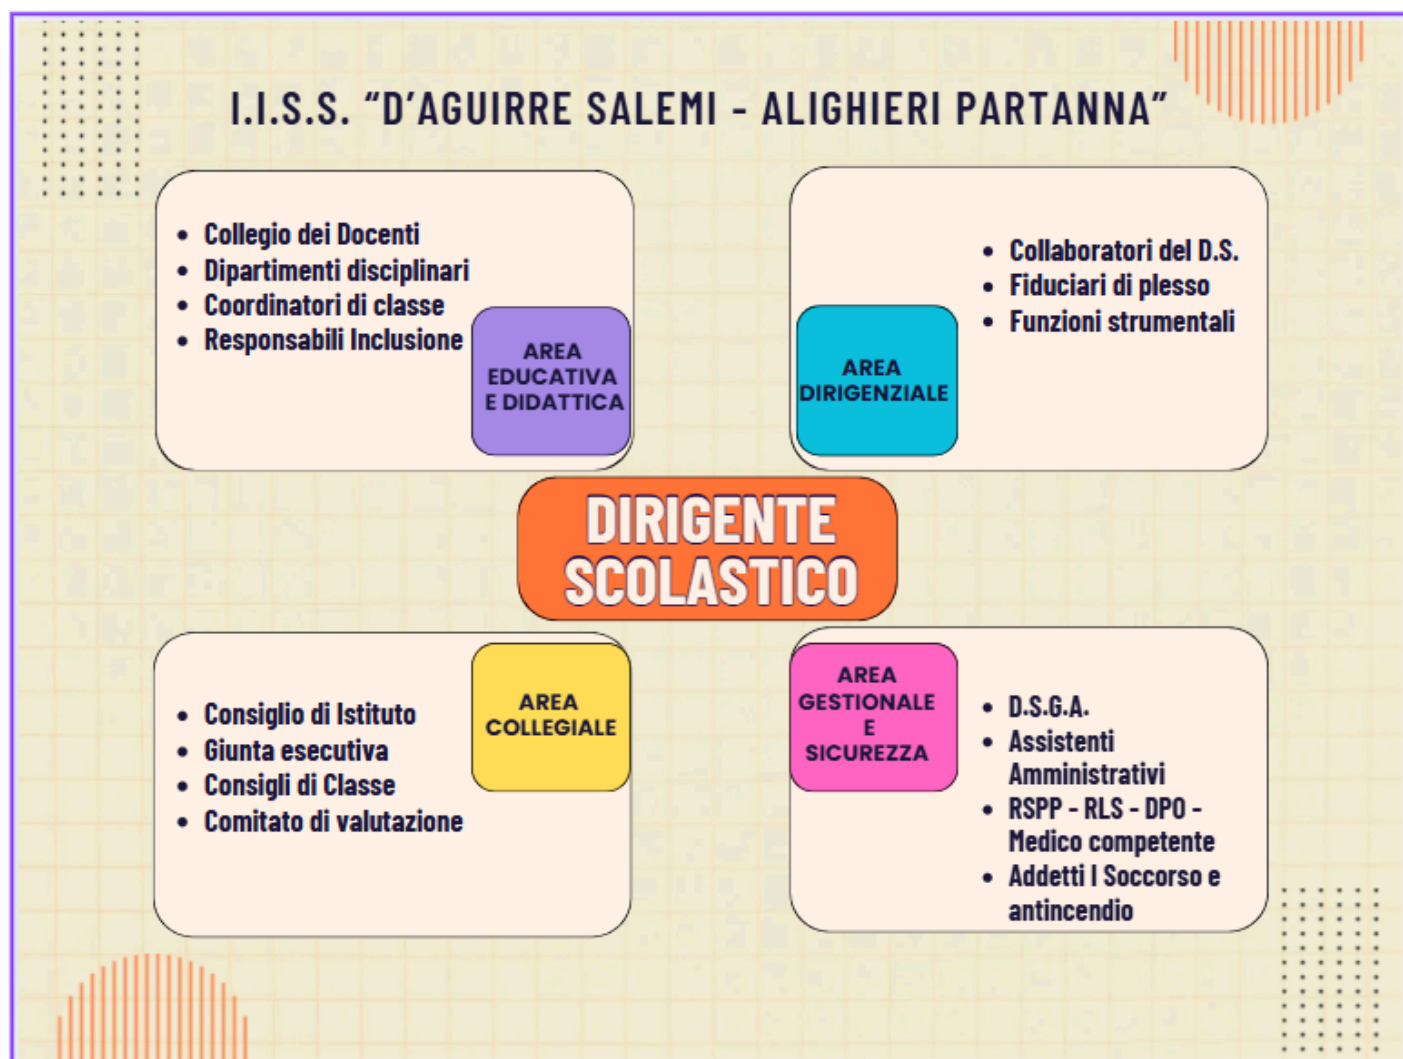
I.I.S.S. “D’AGUIRRE SALEMI - ALIGHIERI PARTANNA”

- Collegio dei Docenti
- Dipartimenti disciplinari
- Coordinatori di classe
- Responsabili Inclusione

AREA EDUCATIVA E DIDATTICA

- Collaboratori del D.S.
- Fiduciari di plesso
- Funzioni strumentali

AREA DIRIGENZIALE

DIRIGENTE SCOLASTICO

- Consiglio di Istituto
- Giunta esecutiva
- Consigli di Classe
- Comitato di valutazione

AREA COLLEGIALE

AREA GESTIONALE E SICUREZZA

- D.S.G.A.
- Assistenti Amministrativi
- RSPP - RLS - DPO - Medico competente
- Addetti I Soccorso e antincendio